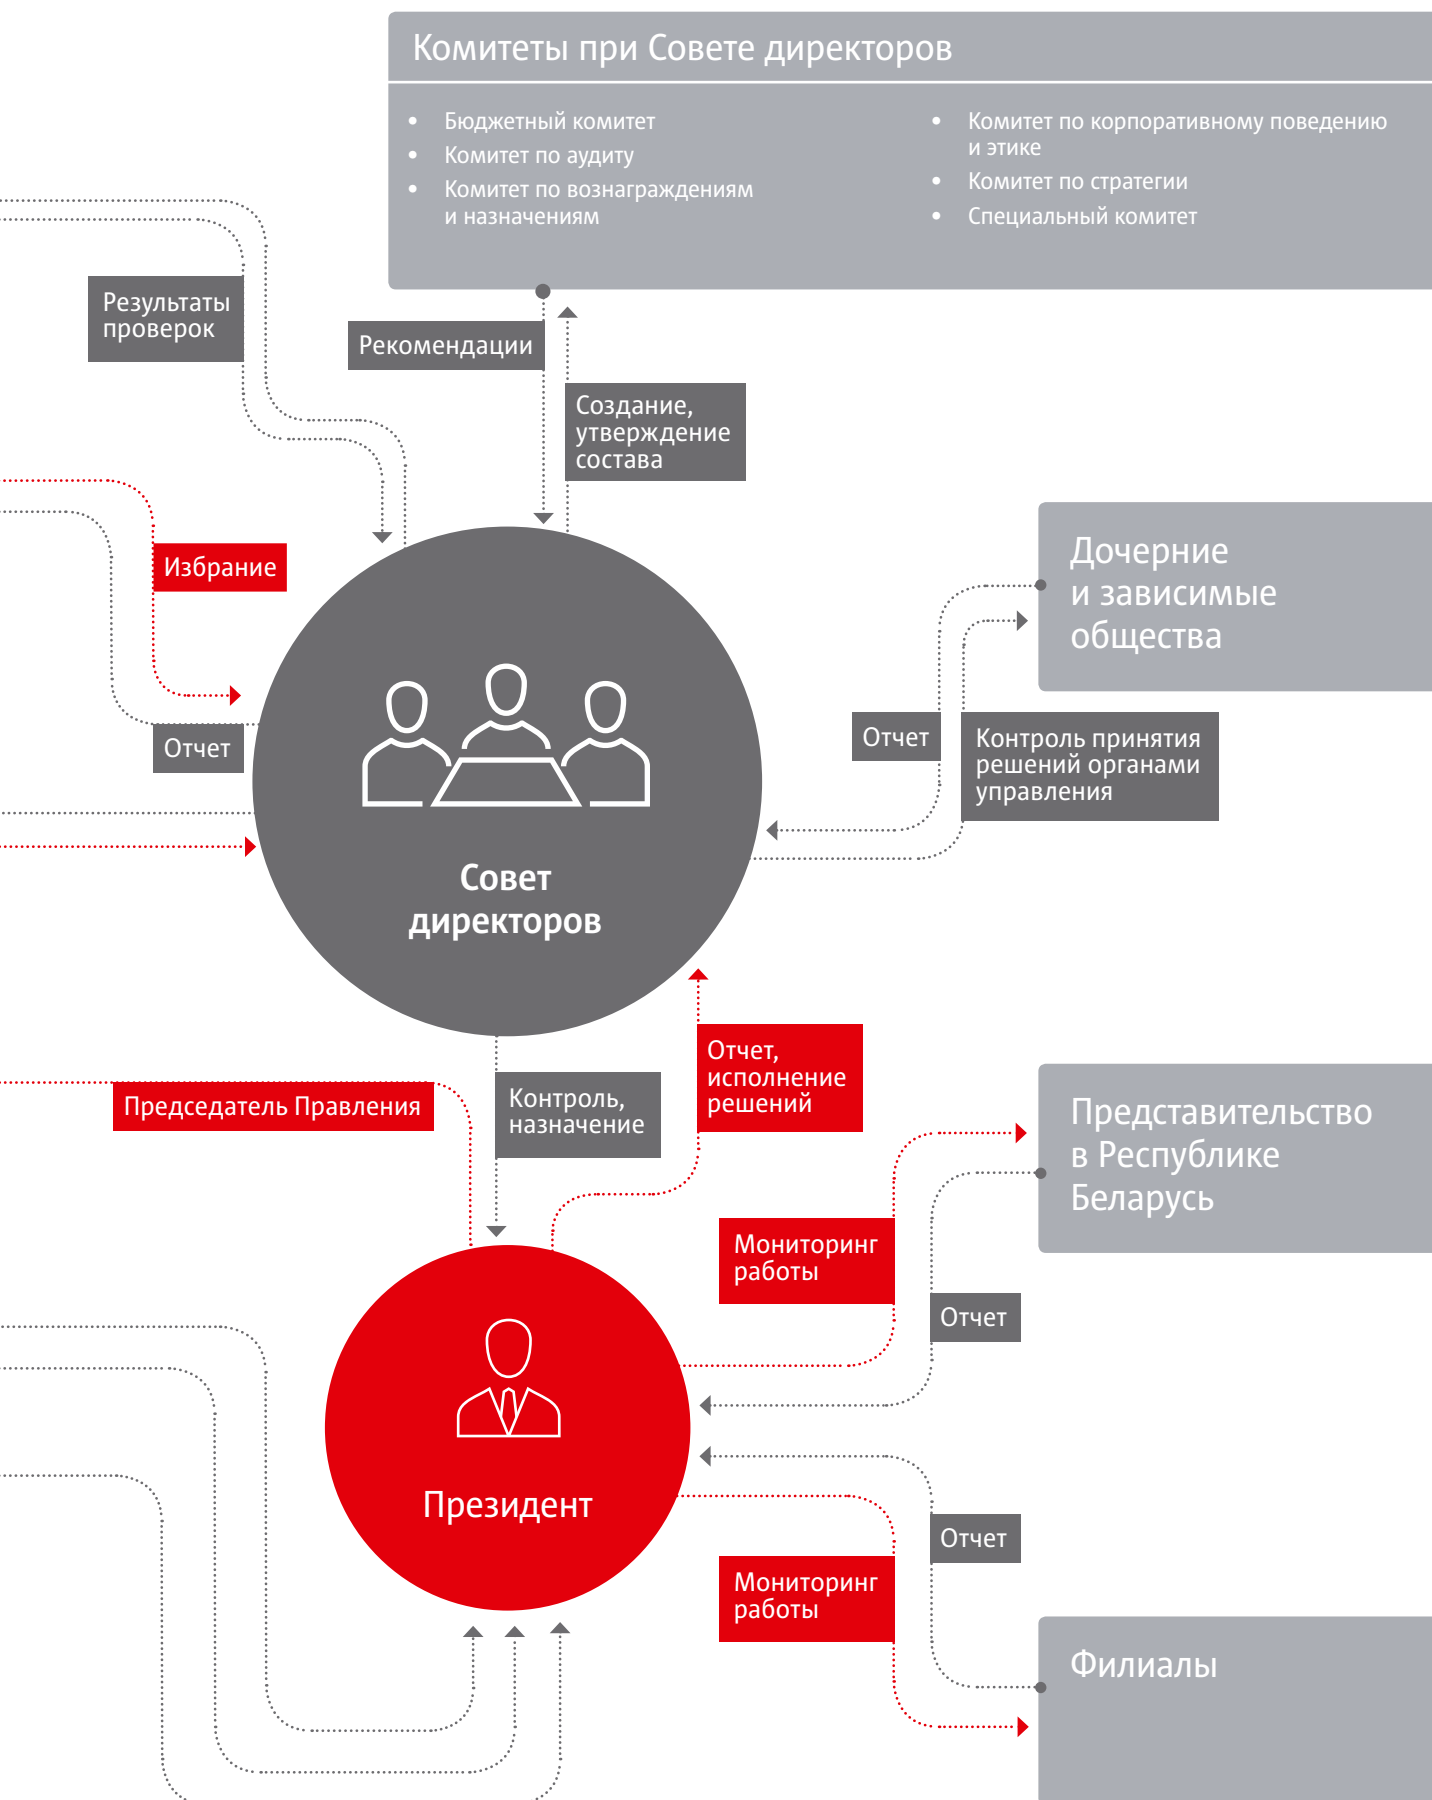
Комитеты при Совете директоров

- Бюджетный комитет
- Комитет по аудиту
- Комитет по вознаграждениям и назначениям
- Комитет по корпоративному поведению и этике
- Комитет по стратегии
- Специальный комитет

Результаты проверок

Рекомендации

Создание, утверждение состава

Избрание

Отчет

Совет директоров

Дочерние и зависимые общества

Отчет

Контроль принятия решений органами управления

Председатель Правления

Контроль, назначение

Отчет, исполнение решений

Представительство в Республике Беларусь

Мониторинг работы

Отчет

Президент

Отчет

Мониторинг работы

Филиалы